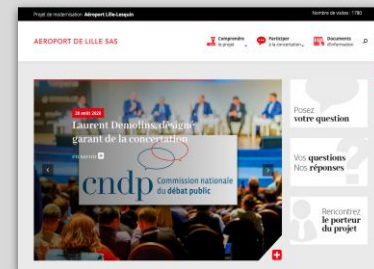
Projet de modernisation Aéroport Lille-Lesquin

Nombre de visites : 1780

AEROPORT DE LILLE SAS

Comprendre le projet

Participer à la concertation

Documents d'information

20 août 2020

Laurent Demolins désigné garant de la concertation

En savoir +

cndp Commission nationale du débat public

Posez votre question

Vos questions Nos réponses

Rencontrez le porteur du projet